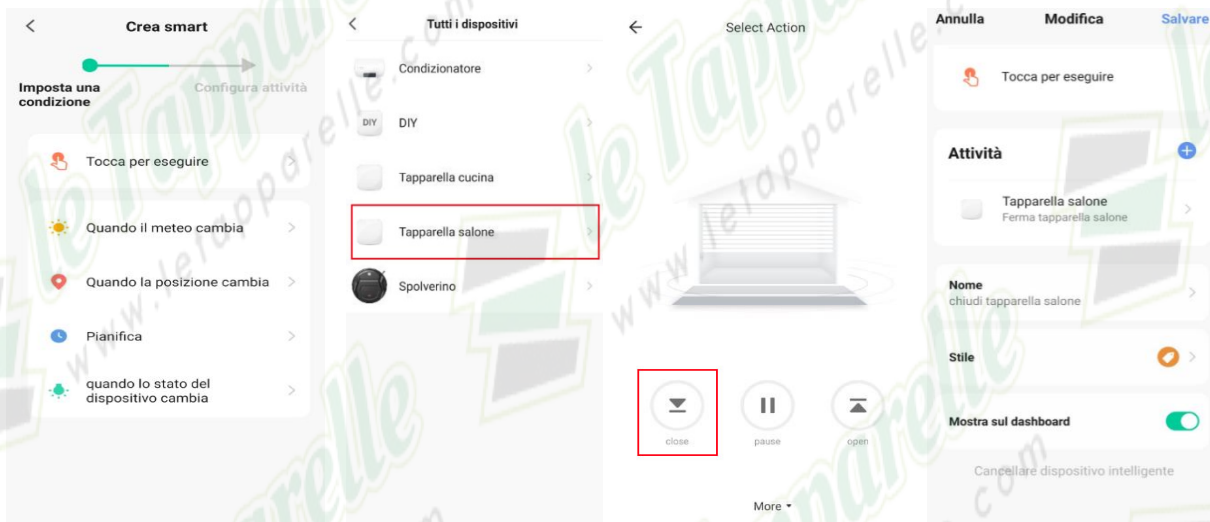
Crea smart

Imposta una condizione

Configura attività

Tocca per eseguire

Quando il meteo cambia

Quando la posizione cambia

Pianifica

quando lo stato del dispositivo cambia

Tutti i dispositivi

Condizionatore

DIY

DIY

Tapparella cucina

Tapparella salone

Spolverino

Select Action

close

pause

open

More

Annulla

Modifica

Salvare

Tocca per eseguire

Attività

Tapparella salone
Ferma tapparella salone

Nome
chiudi tapparella salone

Stile

Mostra sul dashboard

Cancellare dispositivo intelligente

www.letapparelle.com